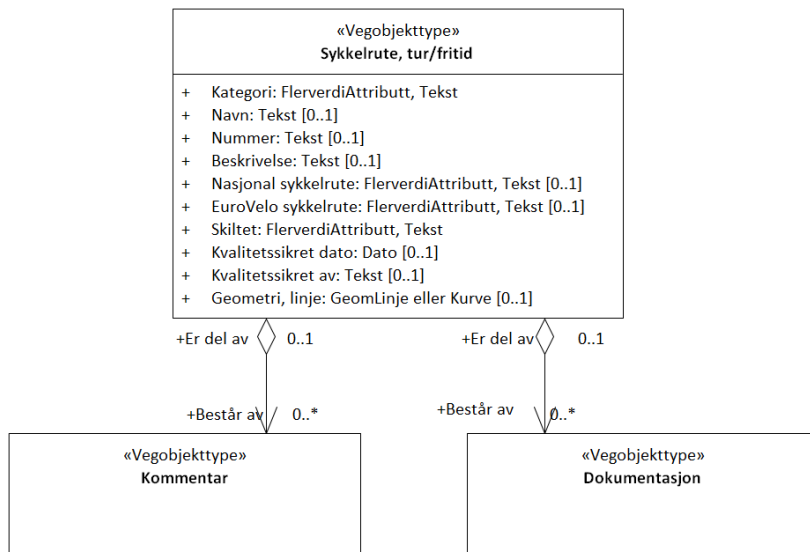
«Vegobjekttype»
Sykkelrute, tur/fritid

+ Kategori: FlerverdiAttributt, Tekst
+ Navn: Tekst [0..1]
+ Nummer: Tekst [0..1]
+ Beskrivelse: Tekst [0..1]
+ Nasjonal sykkelrute: FlerverdiAttributt, Tekst [0..1]
+ EuroVelo sykkelrute: FlerverdiAttributt, Tekst [0..1]
+ Skiltet: FlerverdiAttributt, Tekst
+ Kvalitetssikret dato: Dato [0..1]
+ Kvalitetssikret av: Tekst [0..1]
+ Geometri, linje: GeomLinje eller Kurve [0..1]

+Er del av 0..1

+Består av 0..*

+Er del av 0..1

+Består av 0..*

«Vegobjekttype»
Kommentar

«Vegobjekttype»
Dokumentasjon